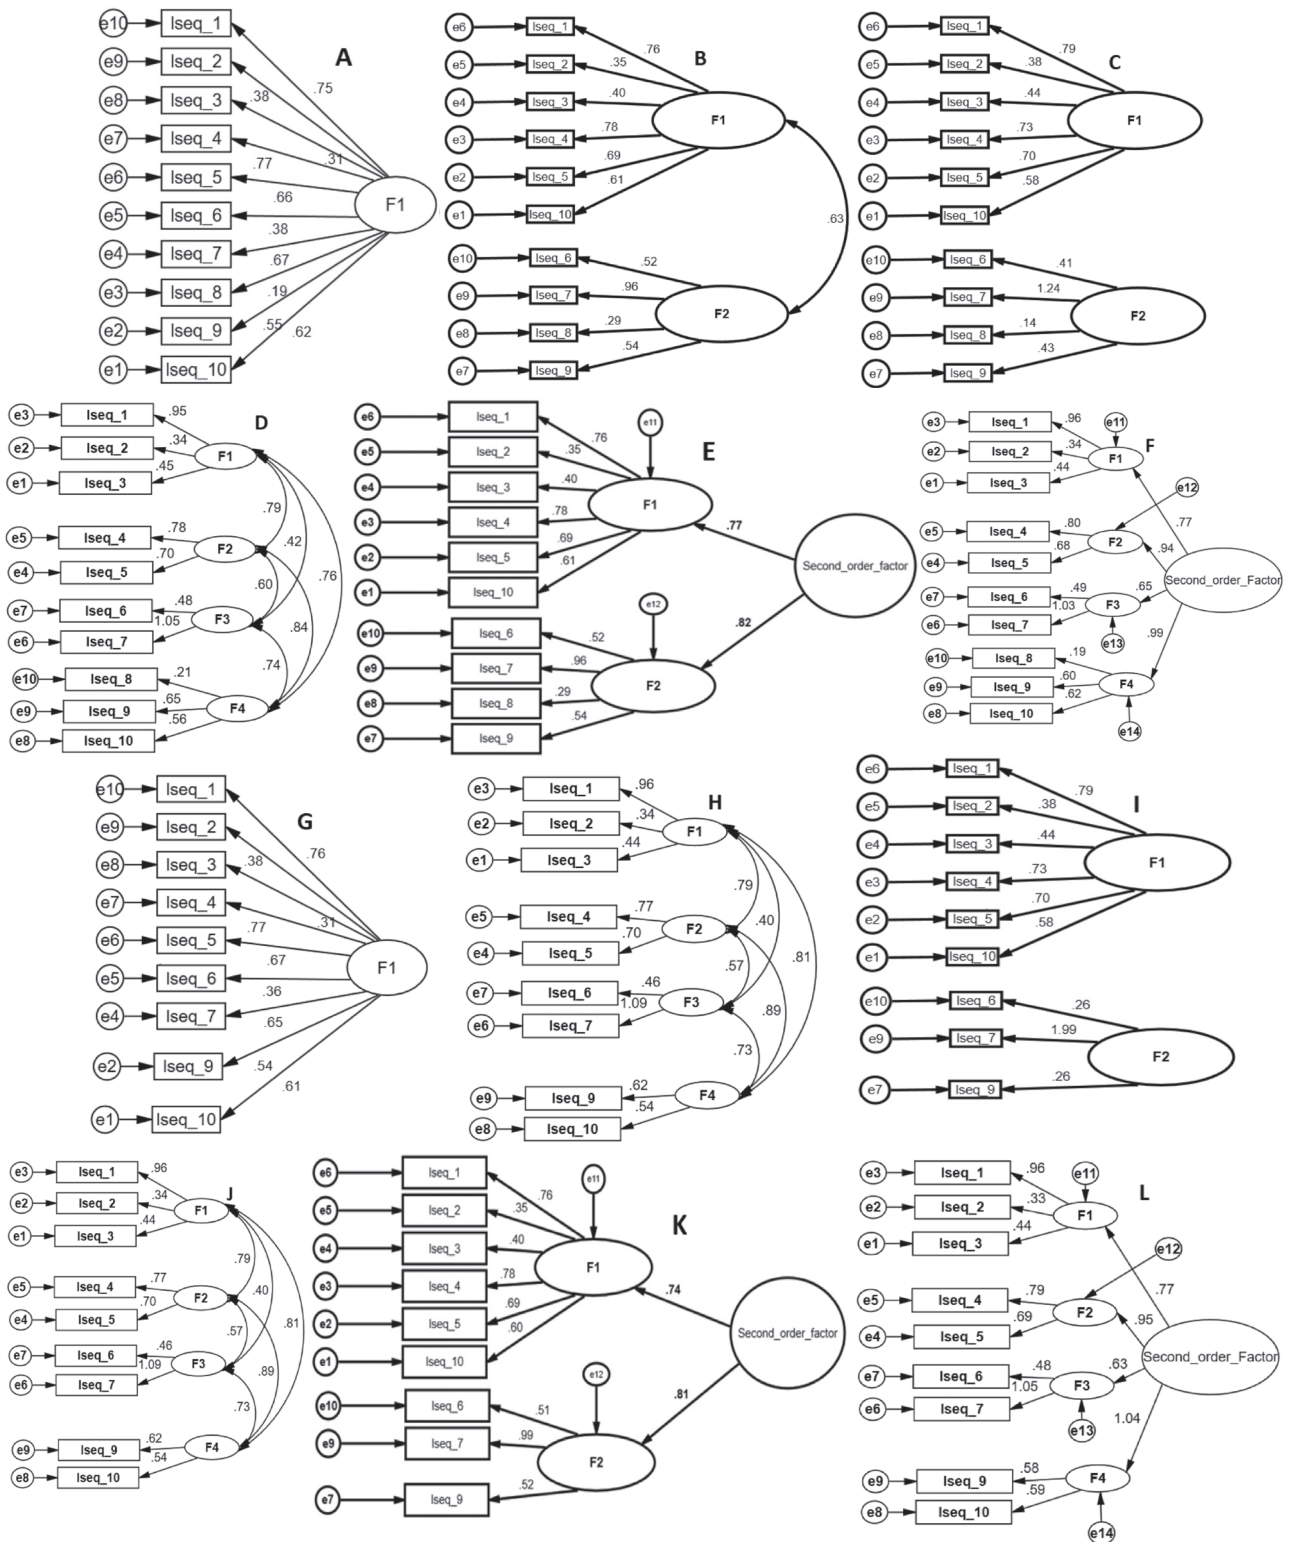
A

e10 lseq_1
e9 lseq_2
e8 lseq_3
e7 lseq_4
e6 lseq_5
e5 lseq_6
e4 lseq_7
e3 lseq_8
e2 lseq_9
e1 lseq_10
F1
.75 .38 .31 .77 .66 .38 .67 .19 .55 .62

B

e6 lseq_1
e5 lseq_2
e4 lseq_3
e3 lseq_4
e2 lseq_5
e1 lseq_10
F1
.76 .35 .40 .78 .69 .61
.63
e10 lseq_6
e9 lseq_7
e8 lseq_8
e7 lseq_9
F2
.52 .96 .29 .54

C

e6 lseq_1
e5 lseq_2
e4 lseq_3
e3 lseq_4
e2 lseq_5
e1 lseq_10
F1
.79 .38 .44 .73 .70 .58
e10 lseq_6
e9 lseq_7
e8 lseq_8
e7 lseq_9
F2
.41 1.24 .14 .43

D

e3 lseq_1
e2 lseq_2
e1 lseq_3
F1
.95 .34 .45
e5 lseq_4
e4 lseq_5
F2
.78 .70
e7 lseq_6
e6 lseq_7
F3
.48 1.05
e10 lseq_8
e9 lseq_9
e8 lseq_10
F4
.21 .65 .56
.79 .42 .76 .60 .84 .74

E

e6 lseq_1
e5 lseq_2
e4 lseq_3
e3 lseq_4
e2 lseq_5
e1 lseq_10
e11
F1
.76 .35 .40 .78 .69 .61
.77
Second_order_factor
.82
e10 lseq_6
e9 lseq_7
e8 lseq_8
e7 lseq_9
e12
F2
.52 .96 .29 .54

F

e3 lseq_1
e2 lseq_2
e1 lseq_3
e11
F1
.96 .34 .44
e12
.77
e5 lseq_4
e4 lseq_5
F2
.80 .68 .94
e7 lseq_6
e6 lseq_7
F3
.49 1.03 .65
e13
Second_order_Factor
.99
e10 lseq_8
e9 lseq_9
e8 lseq_10
F4
.19 .60 .62
e14

G

e10 lseq_1
e9 lseq_2
e8 lseq_3
e7 lseq_4
e6 lseq_5
e5 lseq_6
e4 lseq_7
e2 lseq_9
e1 lseq_10
F1
.76 .38 .31 .77 .67 .36 .65 .54 .61

H

e3 lseq_1
e2 lseq_2
e1 lseq_3
F1
.96 .34 .44
e5 lseq_4
e4 lseq_5
F2
.77 .70
e7 lseq_6
e6 lseq_7
F3
.46 1.09
e9 lseq_9
e8 lseq_10
F4
.62 .54
.79 .40 .81 .57 .89 .73

I

e6 lseq_1
e5 lseq_2
e4 lseq_3
e3 lseq_4
e2 lseq_5
e1 lseq_10
F1
.79 .38 .44 .73 .70 .58
e10 lseq_6
e9 lseq_7
e7 lseq_9
F2
.26 1.99 .26

J

e3 lseq_1
e2 lseq_2
e1 lseq_3
F1
.96 .34 .44
e5 lseq_4
e4 lseq_5
F2
.77 .70
e7 lseq_6
e6 lseq_7
F3
.46 1.09
e9 lseq_9
e8 lseq_10
F4
.62 .54
.79 .40 .81 .57 .89 .73

K

e6 lseq_1
e5 lseq_2
e4 lseq_3
e3 lseq_4
e2 lseq_5
e1 lseq_10
e11
F1
.76 .35 .40 .78 .69 .60
.74
Second_order_factor
.81
e10 lseq_6
e9 lseq_7
e7 lseq_9
e12
F2
.51 .99 .52

L

e3 lseq_1
e2 lseq_2
e1 lseq_3
e11
F1
.96 .33 .44
e12
.77
e5 lseq_4
e4 lseq_5
F2
.79 .69 .95
e7 lseq_6
e6 lseq_7
F3
.48 1.05 .63
e13
Second_order_Factor
1.04
e9 lseq_9
e8 lseq_10
F4
.58 .59
e14